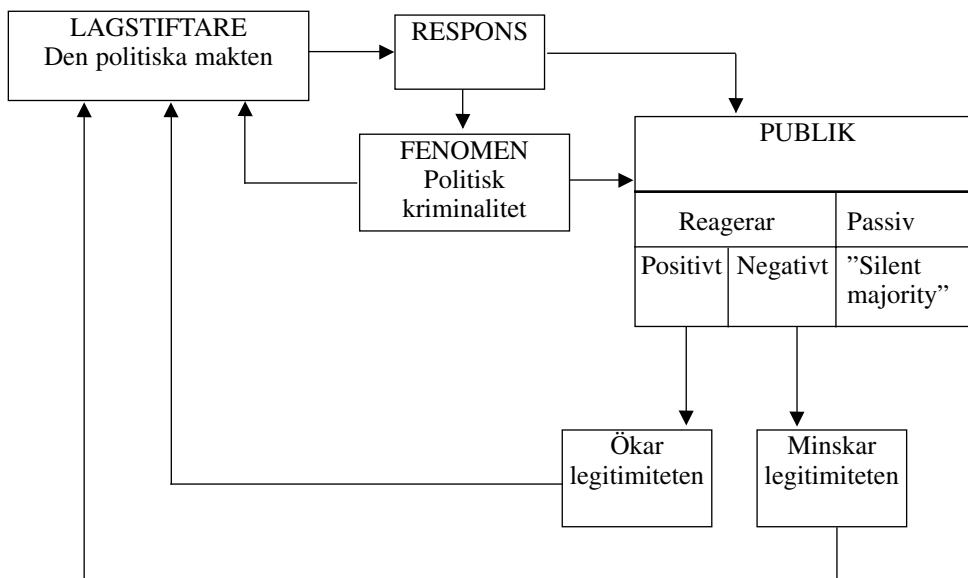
LAGSTIFTARE
Den politiska makten

RESPONS

FENOMEN
Politisk kriminalitet

PUBLIK

| Reagerar | | Passiv |
|---|---|---|
| Positivt | Negativt | ”Silent majority” |

Ökar legitimiteten

Minskar legitimiteten